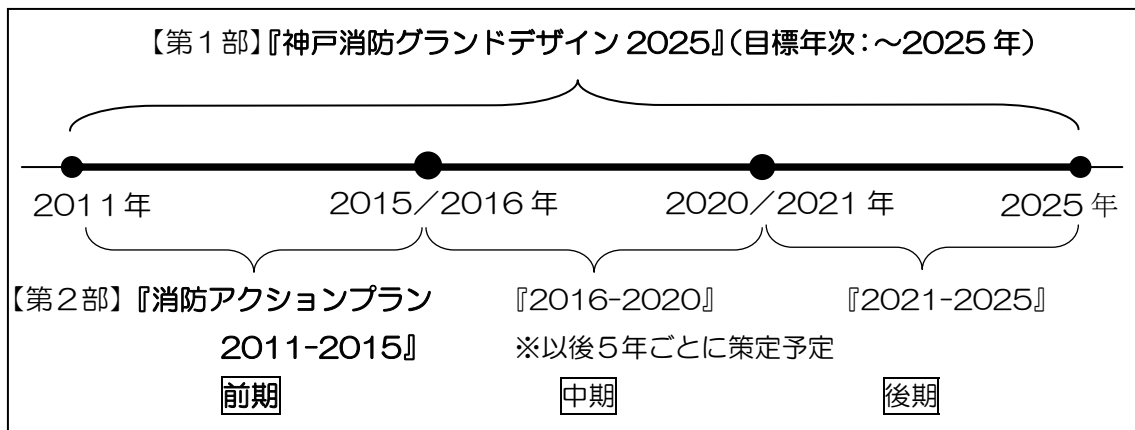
【第１部】『神戸消防グランドデザイン 2025』（目標年次：～2025 年）

2011 年　2015／2016 年　2020／2021 年　2025 年

【第２部】『消防アクションプラン 2011-2015』

『2016-2020』

『2021-2025』

※以後５年ごとに策定予定

前期

中期

後期